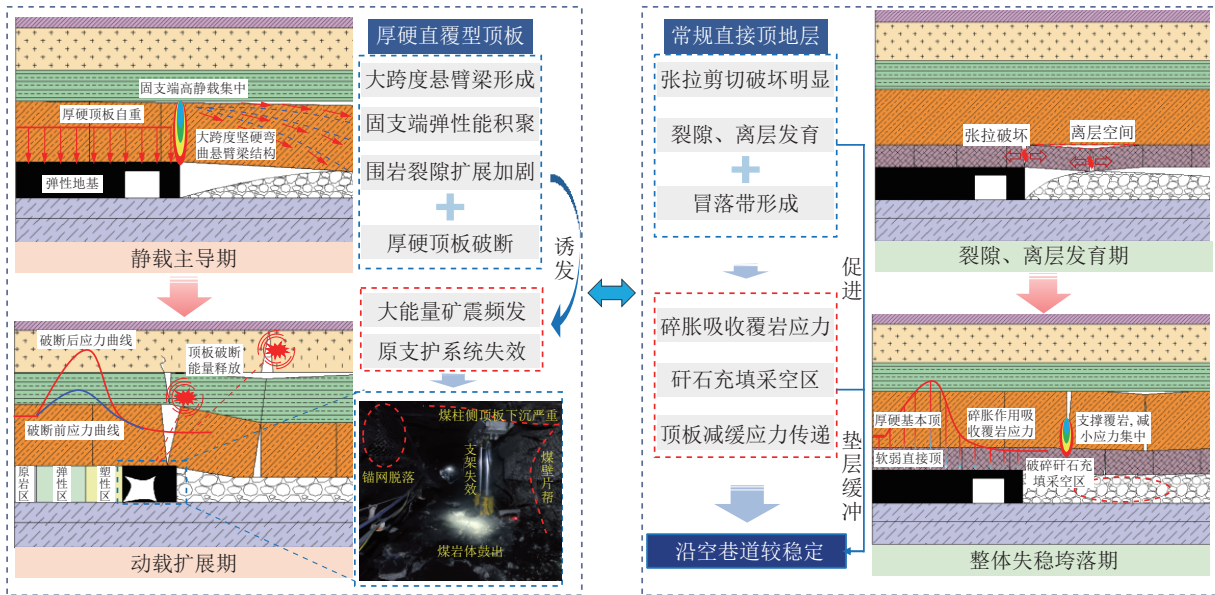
厚硬直覆型顶板

固支端高静载集中
厚硬顶板自重
大跨度坚硬弯曲悬臂梁结构
弹性地基

静载主导期

大跨度悬臂梁形成
固支端弹性能积聚
围岩裂隙扩展加剧
厚硬顶板破断

诱发

大能量矿震频发
原支护系统失效

破断后应力曲线
顶板破断能量释放
破断前应力曲线
原岩区
弹性区
塑性区

动载扩展期

锚网脱落
煤柱侧顶板下沉严重
支架失效
煤壁片帮
煤岩体鼓出

常规直接顶地层

张拉剪切破坏明显
裂隙、离层发育
冒落带形成

促进

碎胀吸收覆岩应力
矸石充填采空区
顶板减缓应力传递

垫层缓冲

沿空巷道较稳定

张拉破坏
离层空间

裂隙、离层发育期

厚硬基本顶
软弱直接顶
碎胀作用吸收覆岩应力
支撑覆岩，减小应力集中
破碎矸石充填采空区

整体失稳垮落期